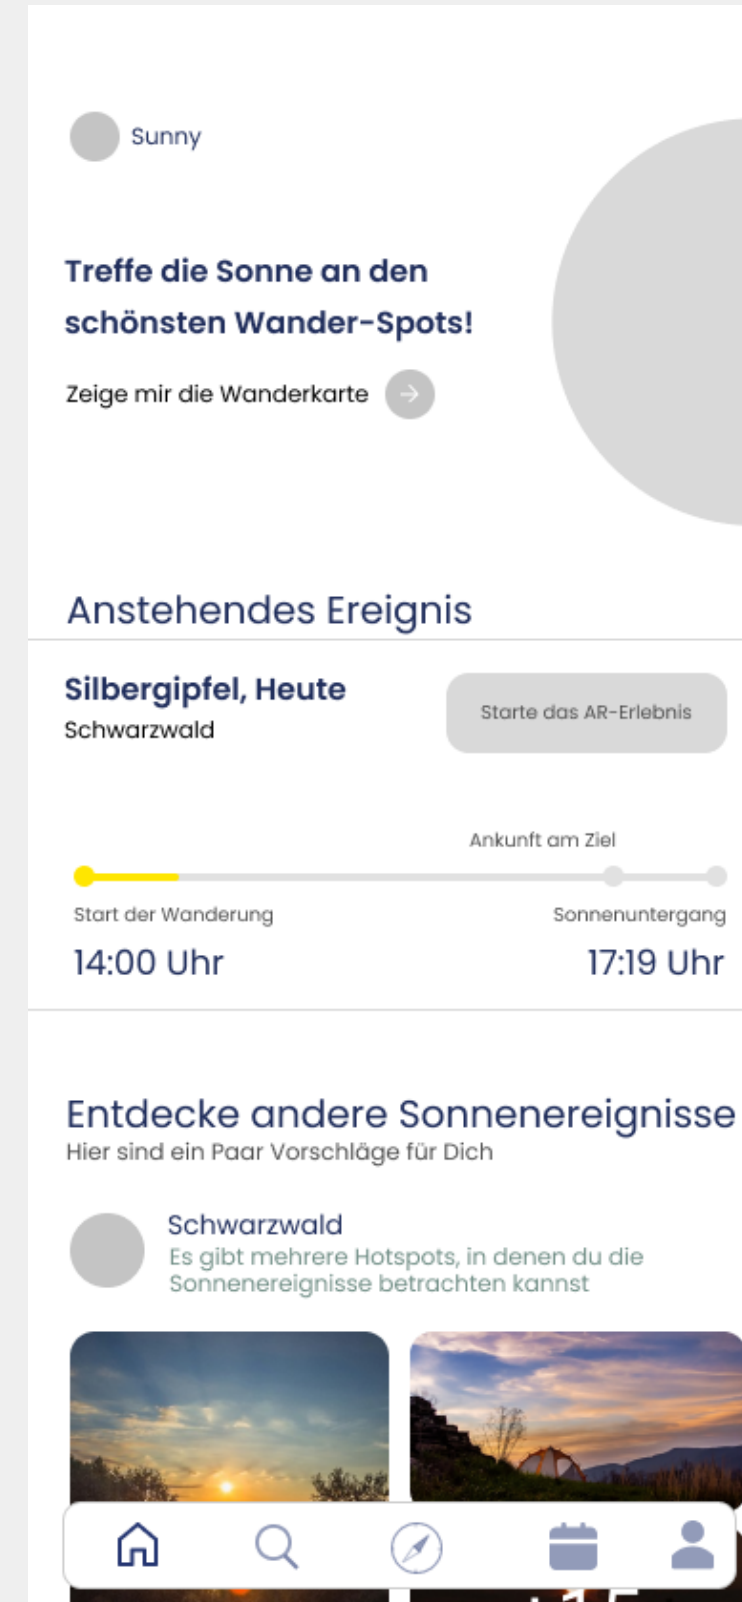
Sunny

Treffe die Sonne an den schönsten Wander-Spots!

Zeige mir die Wanderkarte

Anstehendes Ereignis

Silbergipfel, Heute
Schwarzwald

Starte das AR-Erlebnis

Ankunft am Ziel

Start der Wanderung
14:00 Uhr

Sonnenuntergang
17:19 Uhr

Entdecke andere Sonnenereignisse
Hier sind ein Paar Vorschläge für Dich

Schwarzwald
Es gibt mehrere Hotspots, in denen du die Sonnenereignisse betrachten kannst